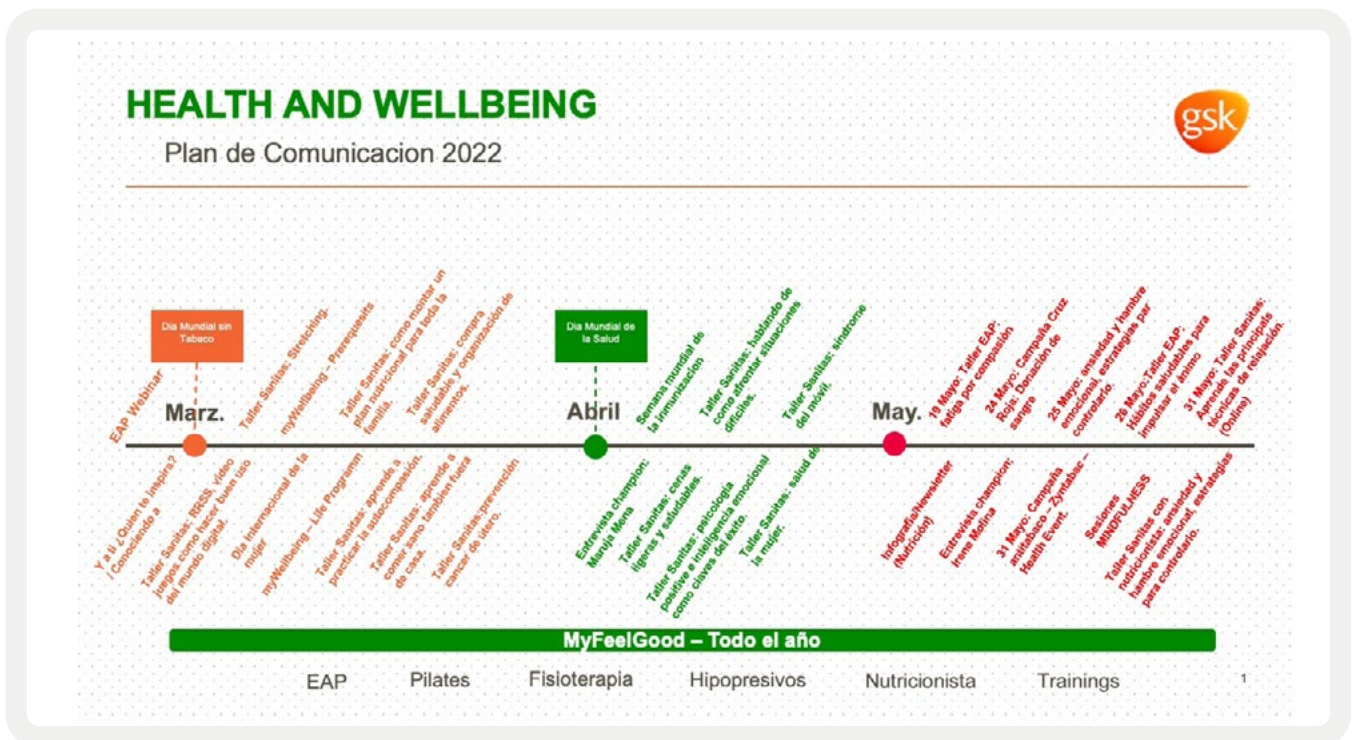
HEALTH AND WELLBEING

Plan de Comunicacion 2022

gsk

Dia Mundial sin Tabaco

EAP Webinar

Taller Sanitas: Stretching.

myWellbeing – Prerequisits

Taller Sanitas: como montar un plan nutricional para toda la familia.

Taller Sanitas: comura saludable y organización de alimentos.

Marz.

Y a ti ¿Quien te inspira? / Conociendo a

Taller Sanitas: RRSS, video juegos como hacer buen uso del mundo digital.

Dia Internacional de la mujer

myWellbeing – Life Program

Taller Sanitas: aprende a practicar la autocompasión.

Taller Sanitas: aprende a comer sano también fuera de casa.

Taller Sanitas: prevención cancer de útero.

Dia Mundial de la Salud

Abril

Semana mundial de la inmunizacion

Taller Sanitas: hablando de como afrontar situaciones difíciles.

Taller Sanitas: sindrome del movil.

Entrevista champion: Maruja Mena

Taller Sanitas: cenas ligeras y saludables.

Taller Sanitas: psicologia positiva e inteligencia emocional como claves del éxito.

Taller Sanitas: salud de la mujer.

May.

19 Mayo: Taller EAP: fatiga por compasión

24 Mayo: Campaña Cruz Roja: Donación de sangre

25 Mayo: ansiedad y hambre emocional, estrategias par controlario.

26 Mayo: Taller EAP: Hábitos saludables para impulsar el ánimo

31 Mayo: Taller Sanitas: Aprende las principals técnicas de relajación. (Online)

Infografía/Newsletter (Nutrición)

Entrevista champion: Irene Molina

31 Mayo: Campaña antitabaco – Zyntabac – Health Event.

Sesiones MINDFULNESS

Taller Sanitas con nutricionista: ansiedad y hambre emocional, estrategias para controlario.

MyFeelGood – Todo el año

EAP Pilates Fisioterapia Hipopresivos Nutricionista Trainings

1